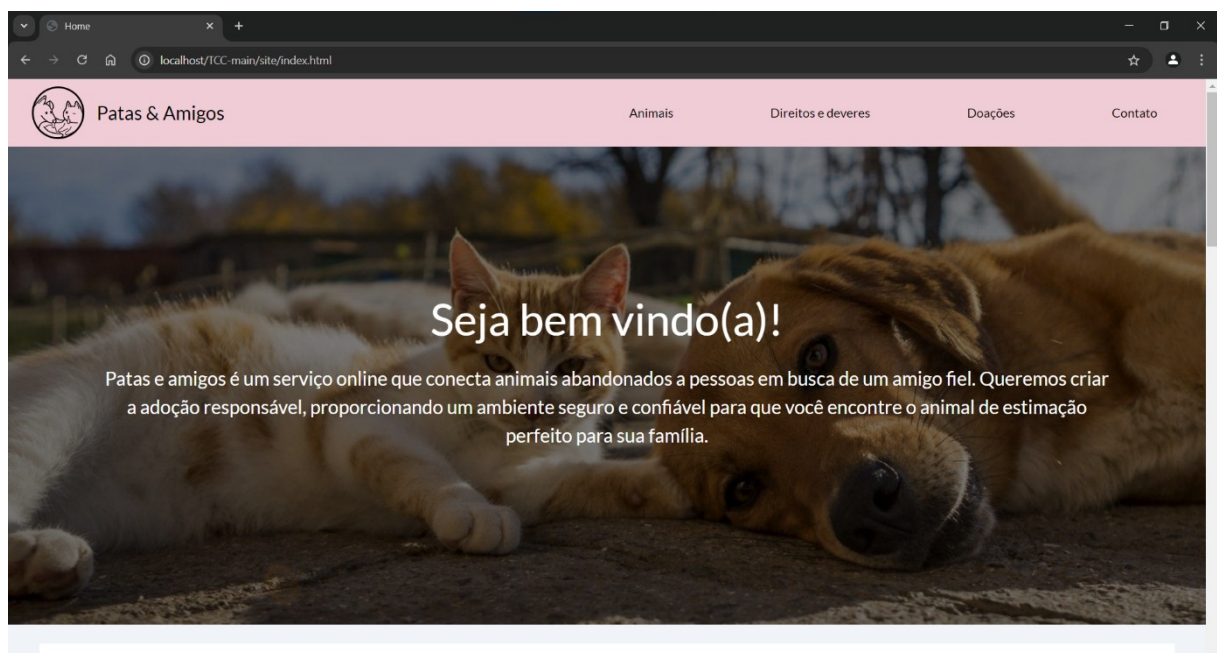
Home

localhost/TCC-main/site/index.html

Patas & Amigos

Animais

Direitos e deveres

Doações

Contato

Seja bem vindo(a)!

Patas e amigos é um serviço online que conecta animais abandonados a pessoas em busca de um amigo fiel. Queremos criar a adoção responsável, proporcionando um ambiente seguro e confiável para que você encontre o animal de estimação perfeito para sua família.